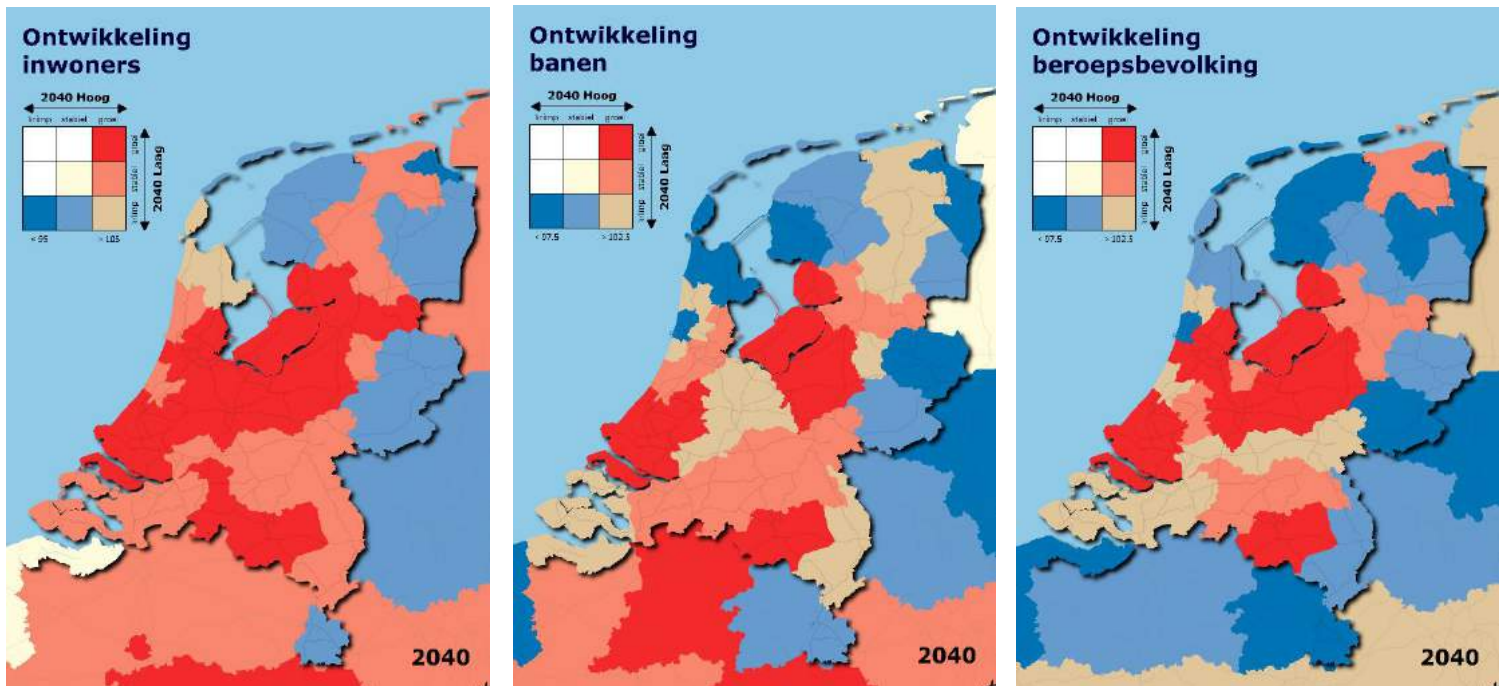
Ontwikkeling inwoners

2040 Hoog

krimp stabiel groei

groei stabiel krimp

2040 Laag

< 95

> 105

2040

Ontwikkeling banen

2040 Hoog

krimp stabiel groei

groei stabiel krimp

2040 Laag

< 97.5

> 102.5

2040

Ontwikkeling beroepsbevolking

2040 Hoog

krimp stabiel groei

groei stabiel krimp

2040 Laag

< 97.5

> 102.5

2040